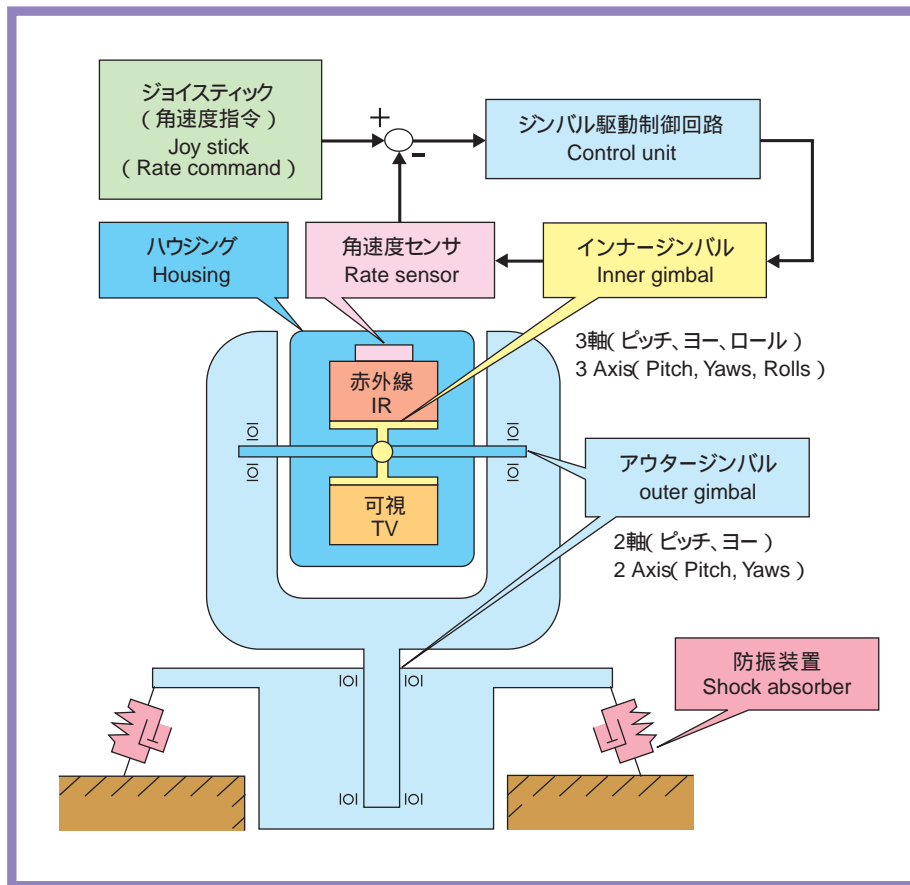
ジョイスティック
（角速度指令）
Joy stick
（Rate command）

+
-

ジンバル駆動制御回路
Control unit

ハウジング
Housing

角速度センサ
Rate sensor

インナージンバル
Inner gimbal

3軸（ピッチ、ヨー、ロール）
3 Axis（Pitch, Yaws, Rolls）

赤外線
IR

可視
TV

アウタージンバル
outer gimbal

2軸（ピッチ、ヨー）
2 Axis（Pitch, Yaws）

防振装置
Shock absorber

IOI IOI IOI IOI IOI IOI IOI IOI